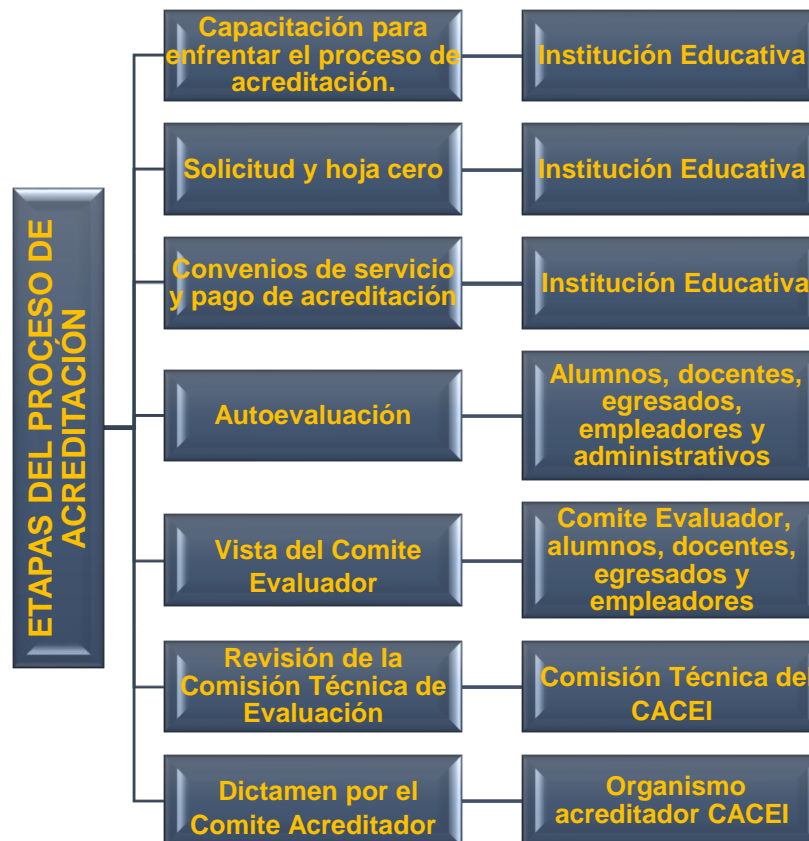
ETAPAS DEL PROCESO DE ACREDITACIÓN

Capacitación para enfrentar el proceso de acreditación.

Institución Educativa

Solicitud y hoja cero

Institución Educativa

Convenios de servicio y pago de acreditación

Institución Educativa

Autoevaluación

Alumnos, docentes, egresados, empleadores y administrativos

Vista del Comite Evaluador

Comite Evaluador, alumnos, docentes, egresados y empleadores

Revisión de la Comisión Técnica de Evaluación

Comisión Técnica del CACEI

Dictamen por el Comite Acreditador

Organismo acreditador CACEI